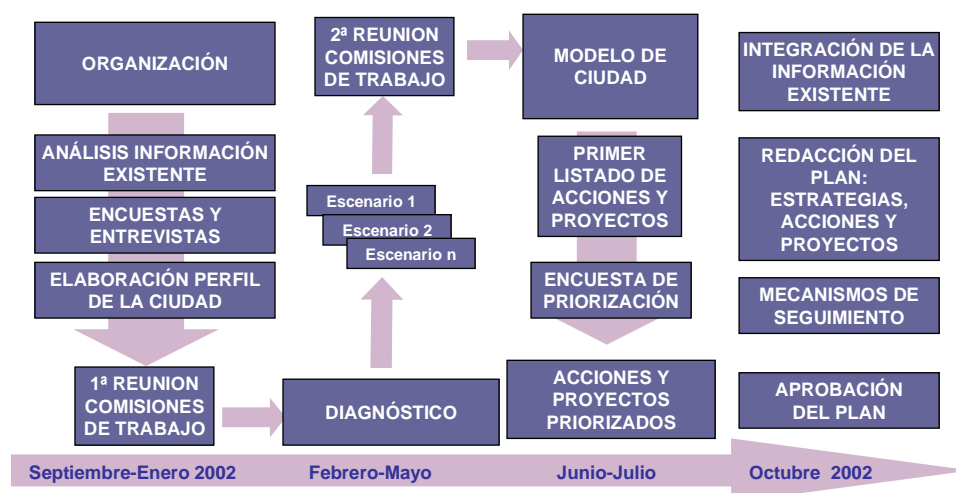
ORGANIZACIÓN

ANÁLISIS INFORMACIÓN EXISTENTE

ENCUESTAS Y ENTREVISTAS

ELABORACIÓN PERFIL DE LA CIUDAD

1ª REUNION COMISIONES DE TRABAJO

DIAGNÓSTICO

Escenario 1

Escenario 2

Escenario n

2ª REUNION COMISIONES DE TRABAJO

MODELO DE CIUDAD

PRIMER LISTADO DE ACCIONES Y PROYECTOS

ENCUESTA DE PRIORIZACIÓN

ACCIONES Y PROYECTOS PRIORIZADOS

INTEGRACIÓN DE LA INFORMACIÓN EXISTENTE

REDACCIÓN DEL PLAN: ESTRATEGIAS, ACCIONES Y PROYECTOS

MECANISMOS DE SEGUIMIENTO

APROBACIÓN DEL PLAN

Septiembre-Enero 2002

Febrero-Mayo

Junio-Julio

Octubre 2002